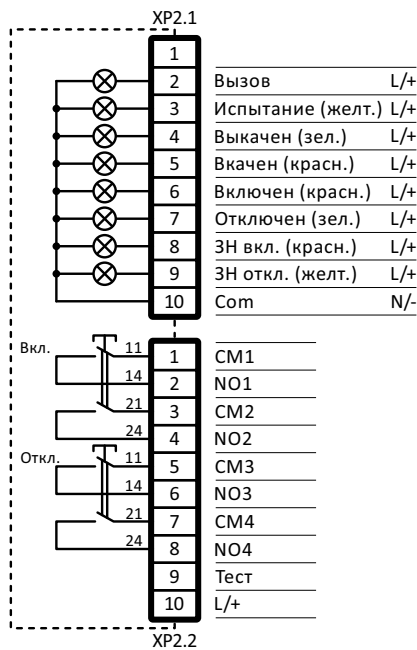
XP2.1

| | | |
|---|---|---|
| 1 | | |
| 2 | Вызов | L/+ |
| 3 | Испытание (желт.) | L/+ |
| 4 | Выкачен (зел.) | L/+ |
| 5 | Вкачен (красн.) | L/+ |
| 6 | Включен (красн.) | L/+ |
| 7 | Отключен (зел.) | L/+ |
| 8 | ЗН вкл. (красн.) | L/+ |
| 9 | ЗН откл. (желт.) | L/+ |
| 10 | Com | N/- |

Вкл. 11 14 21 24
Откл. 11 14 21 24

| | |
|---|---|
| 1 | CM1 |
| 2 | NO1 |
| 3 | CM2 |
| 4 | NO2 |
| 5 | CM3 |
| 6 | NO3 |
| 7 | CM4 |
| 8 | NO4 |
| 9 | Тест |
| 10 | L/+ |

XP2.2